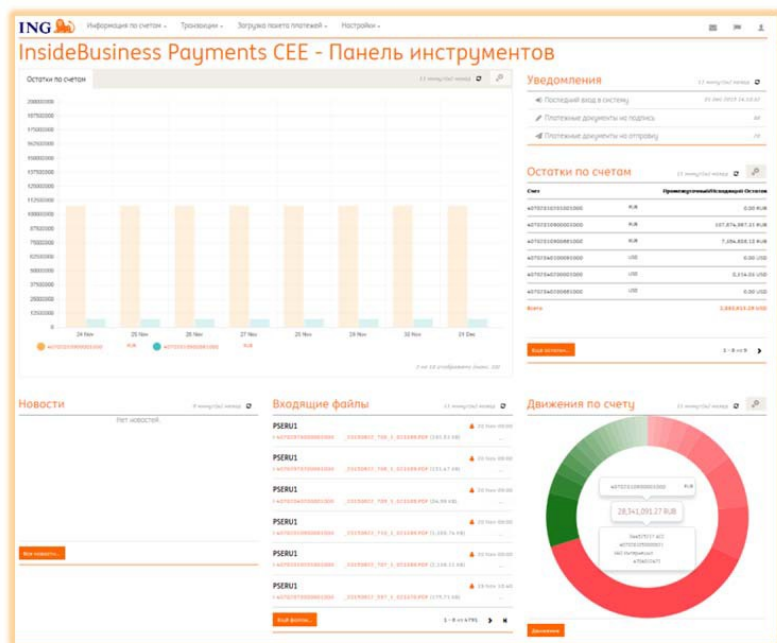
ING

Информация по счетам ▾ Транзакции ▾ Загрузка пакета платежей ▾ Настройки ▾

InsideBusiness Payments CEE - Панель инструментов

Остатки по счетам

11 минут(ы) назад

200000000
187500000
175000000
162500000
150000000
137500000
125000000
112500000
100000000
87500000
75000000
62500000
50000000
37500000
25000000
12500000
0

24 Nov 25 Nov 26 Nov 27 Nov 28 Nov 29 Nov 30 Nov 01 Dec

40702810900003000 RUB 40702810900081000 RUB

2 из 13 отображены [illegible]

Уведомления

11 минут(ы) назад

Последний вход в систему 01 Dec 2015 14:10:47

Платежные документы на подпись 44

Платежные документы на отправку 77

Остатки по счетам

11 минут(ы) назад

Счет Промежуточный/Исходящий Остаток

40702810900003000 RUB 0.00 RUB
40702810900083000 RUB 107,874,397.33 RUB
40702810900081000 RUB 7,184,808.13 RUB
40702840100081000 USD 0.00 USD
40702840100003000 USD 3,114.00 USD
40702840900081000 USD 0.00 USD

Всего 2,880,919.29 USD

Ещё остатки...

1 - 6 из 9

Новости

9 минут(ы) назад

Нет новостей.

Все новости...

Входящие файлы

11 минут(ы) назад

PSERU1
40702810900003000 20150827_T08_1_013288.PDF (101.51 kB) 25 Nov 09:00

PSERU1
40702810900003000 20150827_T08_1_013288.PDF (101.67 kB) 25 Nov 09:00

PSERU1
40702810900003000 20150827_T09_1_013288.PDF (96.99 kB) 25 Nov 09:00

PSERU1
40702810900003000 20150827_T10_1_013288.PDF (1,008.76 kB) 25 Nov 09:00

PSERU1
40702810900003000 20150827_T07_1_013288.PDF (1,016.11 kB) 25 Nov 09:00

PSERU1
40702810900003000 20150827_T07_1_013258.PDF (179.71 kB) 25 Nov 10:40

Ещё файлы...

1 - 6 из 4791

Движения по счету

11 минут(ы) назад

40702810900003000 RUB

28,341,091.27 RUB

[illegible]
40702810700000021
ЗАО Интерьерцент
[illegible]

Движения